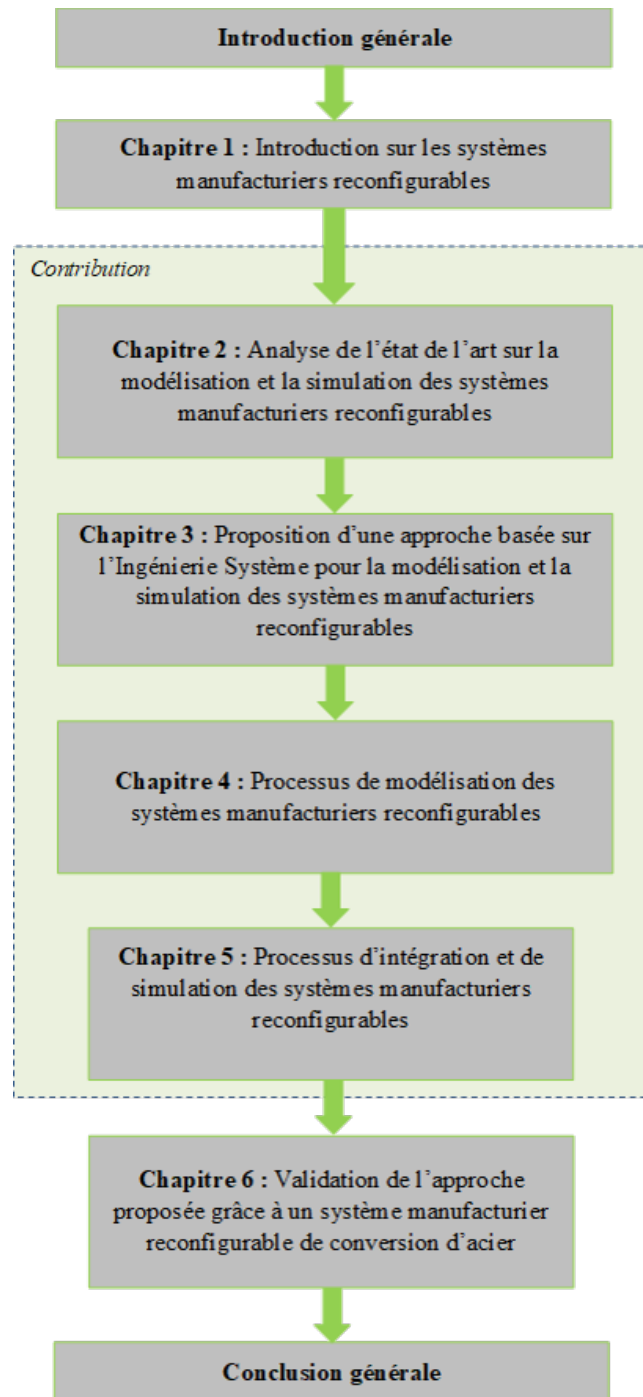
Introduction générale

Chapitre 1 : Introduction sur les systèmes manufacturiers reconfigurables

Contribution

Chapitre 2 : Analyse de l'état de l'art sur la modélisation et la simulation des systèmes manufacturiers reconfigurables

Chapitre 3 : Proposition d'une approche basée sur l'Ingénierie Système pour la modélisation et la simulation des systèmes manufacturiers reconfigurables

Chapitre 4 : Processus de modélisation des systèmes manufacturiers reconfigurables

Chapitre 5 : Processus d'intégration et de simulation des systèmes manufacturiers reconfigurables

Chapitre 6 : Validation de l'approche proposée grâce à un système manufacturier reconfigurable de conversion d'acier

Conclusion générale